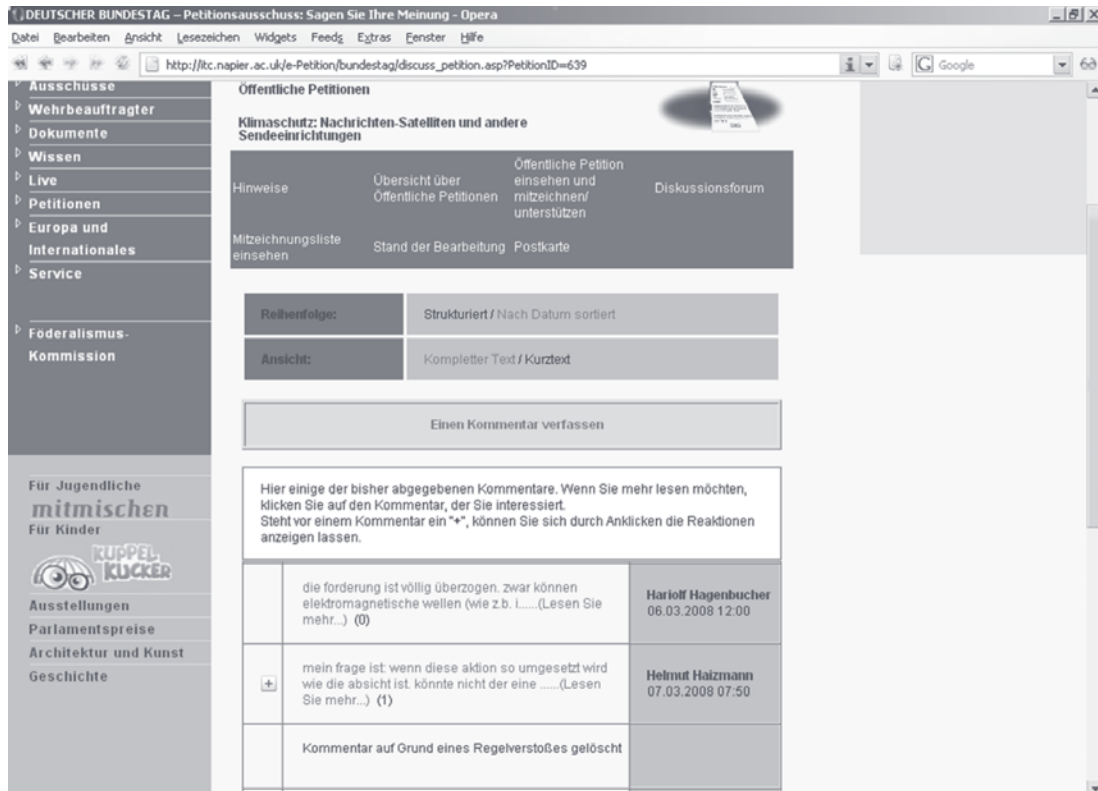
DEUTSCHER BUNDESTAG – Petitionsausschuss: Sagen Sie Ihre Meinung - Opera

Datei Bearbeiten Ansicht Lesezeichen Widgets Feeds Extras Fenster Hilfe

http://itc.napier.ac.uk/e-Petition/bundestag/discuss_petition.asp?PetitionID=639

Google

Ausschüsse
Wehrbeauftragter
Dokumente
Wissen
Live
Petitionen
Europa und Internationales
Service

Föderalismus-Kommission

Für Jugendliche
mitmischen
Für Kinder
KUPPEL KUCKER
Ausstellungen
Parlamentspreise
Architektur und Kunst
Geschichte

Öffentliche Petitionen

Klimaschutz: Nachrichten-Satelliten und andere Sendeeinrichtungen

| Hinweise | Übersicht über Öffentliche Petitionen | Öffentliche Petition einsehen und mitzeichnen/ unterstützen | Diskussionsforum |
|---|---|---|---|
| Mitzeichnungsliste einsehen | Stand der Bearbeitung | Postkarte | |

| Reihenfolge: | Strukturiert / Nach Datum sortiert |
|---|---|
| Ansicht: | Kompletter Text / Kurztext |

Einen Kommentar verfassen

Hier einige der bisher abgegebenen Kommentare. Wenn Sie mehr lesen möchten, klicken Sie auf den Kommentar, der Sie interessiert.
Steht vor einem Kommentar ein "+", können Sie sich durch Anklicken die Reaktionen anzeigen lassen.

| | | |
|---|---|---|
| | die forderung ist völlig überzogen. zwar können elektromagnetische wellen (wie z.b. i......(Lesen Sie mehr...) (0) | Hariolf Hagenbucher 06.03.2008 12:00 |
| + | mein frage ist: wenn diese aktion so umgesetzt wird wie die absicht ist. könnte nicht der eine ......(Lesen Sie mehr...) (1) | Helmut Haizmann 07.03.2008 07:50 |
| | Kommentar auf Grund eines Regelverstoßes gelöscht | |